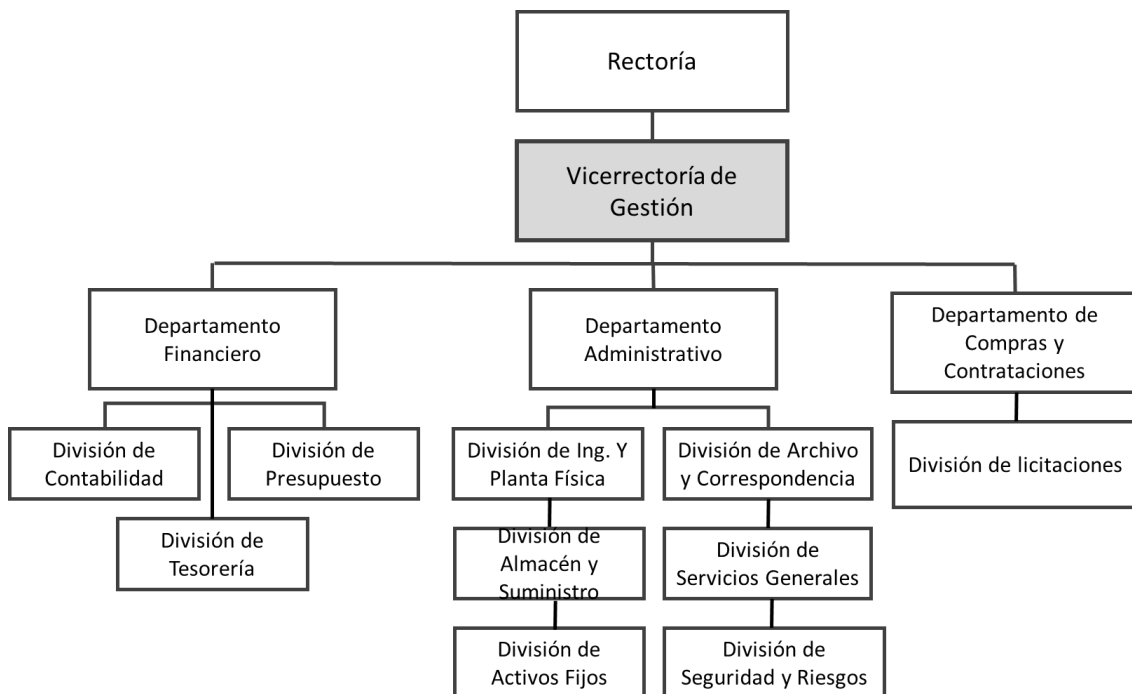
Rectoría

Vicerrectoría de Gestión

Departamento Financiero

Departamento Administrativo

Departamento de Compras y Contrataciones

División de Contabilidad

División de Presupuesto

División de Tesorería

División de Ing. Y Planta Física

División de Archivo y Correspondencia

División de licitaciones

División de Almacén y Suministro

División de Servicios Generales

División de Activos Fijos

División de Seguridad y Riesgos